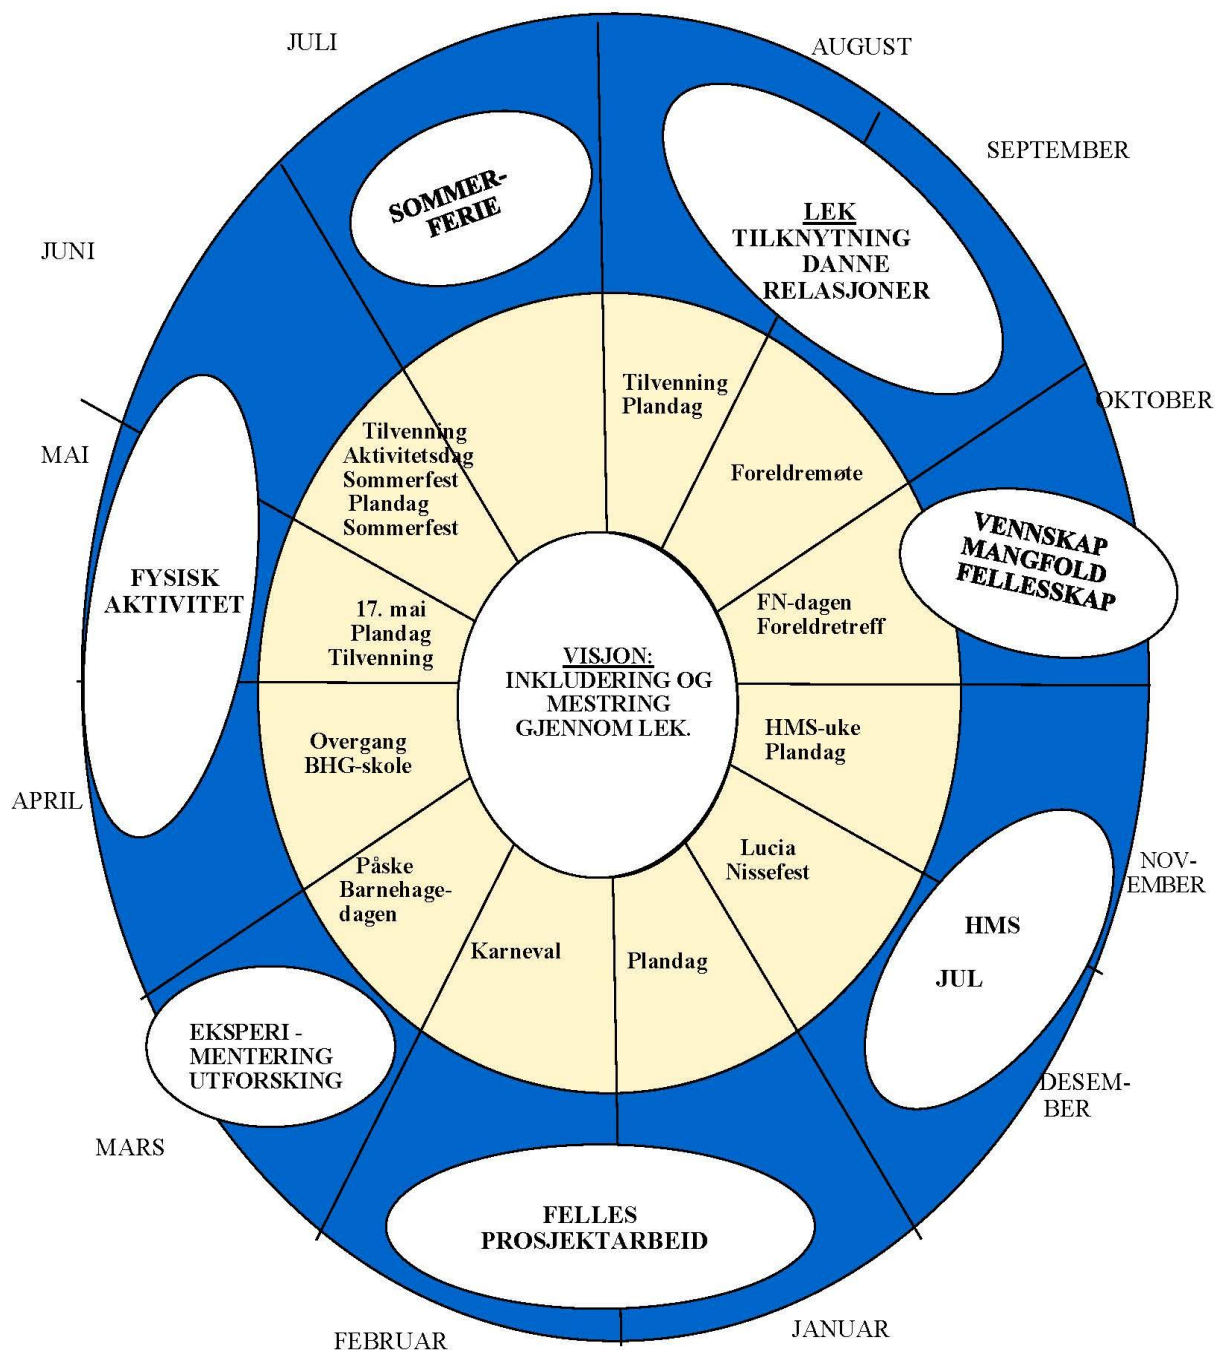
JULI

AUGUST

SEPTEMBER

SOMMER-FERIE

LEK
TILKNYTNING
DANNE
RELASJONER

JUNI

OKTOBER

Tilvenning
Plandag

Tilvenning
Aktivitetsdag
Sommerfest
Plandag
Sommerfest

Foreldremøte

MAI

VENNSKAP
MANGFOLD
FELLESSKAP

FYSISK
AKTIVITET

17. mai
Plandag
Tilvenning

FN-dagen
Foreldretreff

VISJON:
INKLUDERING OG
MESTRING
GJENNOM LEK.

Overgang
BHG-skole

HMS-uke
Plandag

APRIL

Lucia
Nissefest

NOV-EMBER

Påske
Barnehage-dagen

HMS

JUL

Karneval

Plandag

EKSPERI-MENTERING
UTFORSKING

DESEM-BER

MARS

FELLES
PROSJEKTARBEID

FEBRUAR

JANUAR